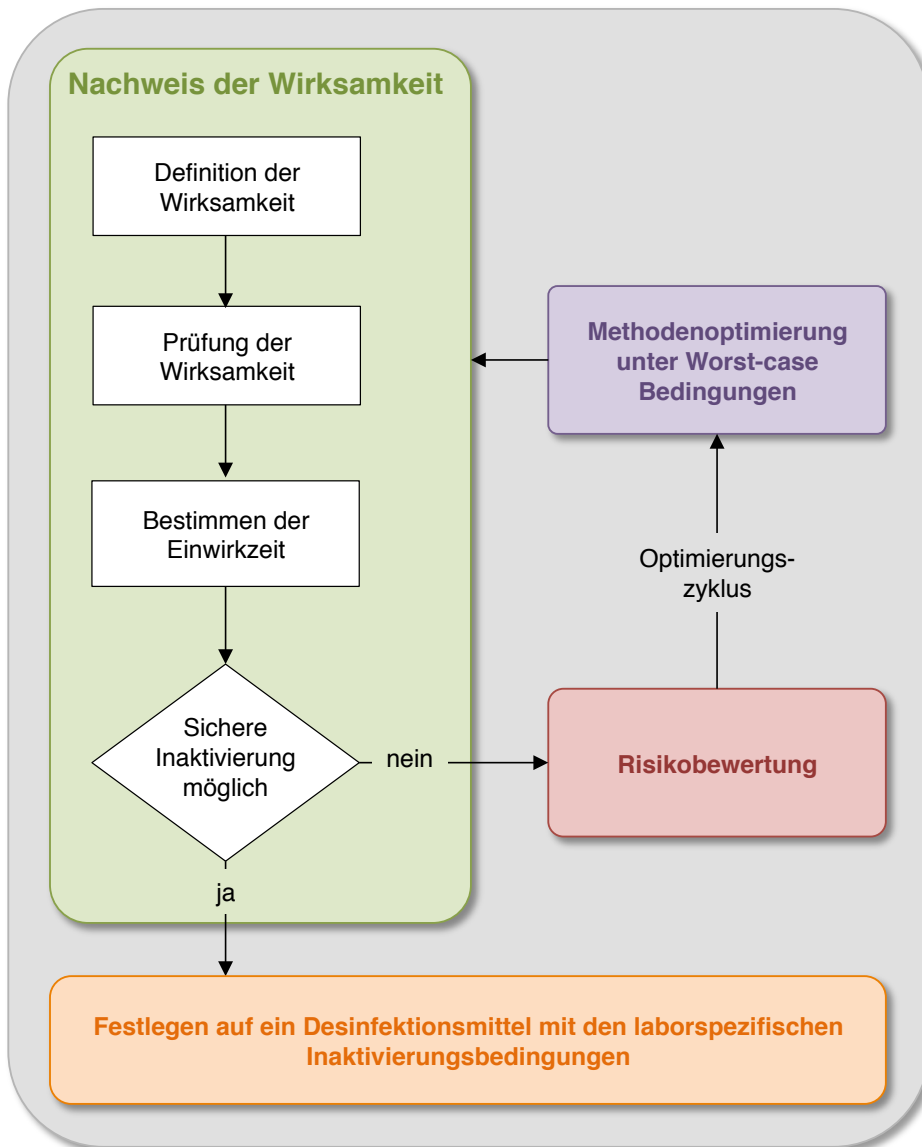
Nachweis der Wirksamkeit

Definition der Wirksamkeit

Prüfung der Wirksamkeit

Bestimmen der Einwirkzeit

Sichere Inaktivierung möglich

nein

ja

Methodenoptimierung unter Worst-case Bedingungen

Optimierungs-zyklus

Risikobewertung

Festlegen auf ein Desinfektionsmittel mit den laborspezifischen Inaktivierungsbedingungen